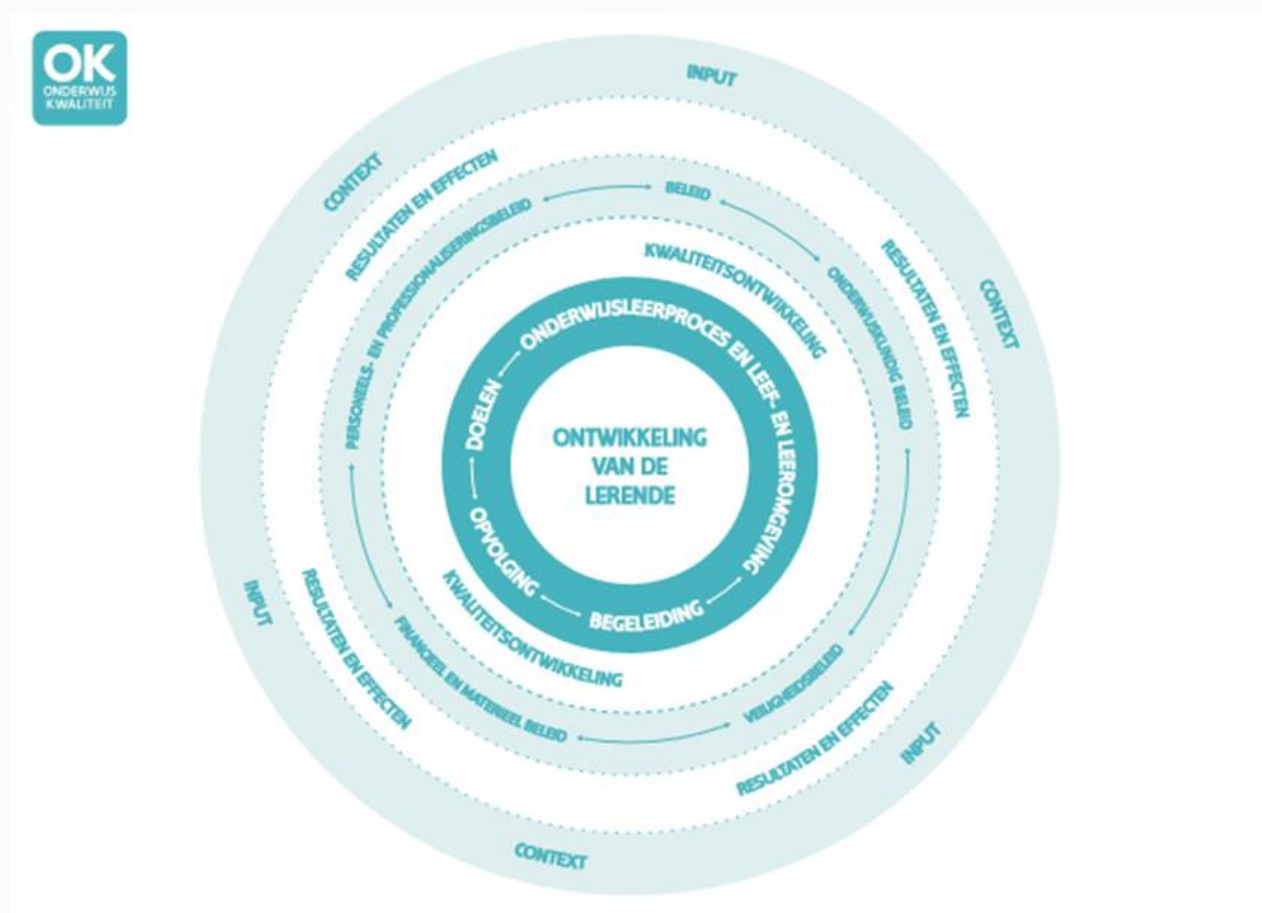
OK
ONDERWIJS
KWALITEIT

INPUT
CONTEXT
RESULTATEN EN EFFECTEN
BELEID
RESULTATEN EN EFFECTEN
CONTEXT
PERSONEELS- EN PROFESSIONALISERINGSBELEID
KWALITEITSONTWIKKELING
ONDERWIJSKUNDIG BELEID
ONDERWIJSLEERPROCES EN LEEF- EN LEEROMGEVING
DOELEN
ONTWIKKELING VAN DE LERENDE
OPVOLGING
BEGELEIDING
KWALITEITSONTWIKKELING
INPUT
RESULTATEN EN EFFECTEN
FINANCIEEL EN MATERIEEL BELEID
VEILIGHEIDSBELEID
RESULTATEN EN EFFECTEN
INPUT
CONTEXT